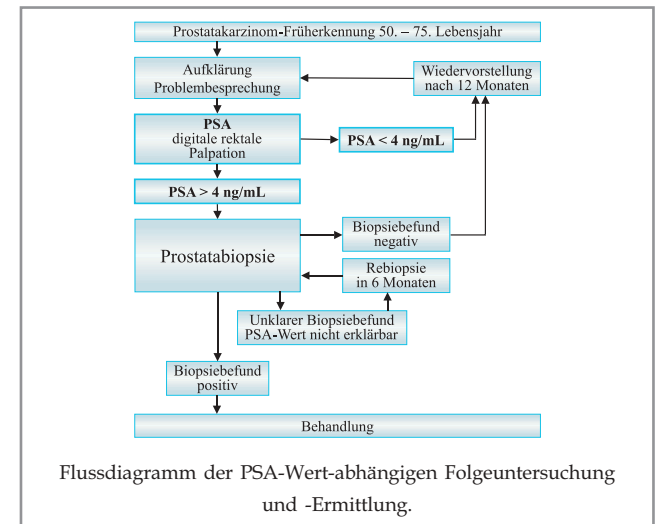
Prostatakarzinom-Früherkennung 50. – 75. Lebensjahr

Aufklärung
Problembesprechung

Wiedervorstellung
nach 12 Monaten

**PSA**
digitale rektale
Palpation

**PSA < 4 ng/mL**

**PSA > 4 ng/mL**

Prostatabiopsie

Biopsiebefund
negativ

Rebiopsie
in 6 Monaten

Unklarer Biopsiebefund
PSA-Wert nicht erklärbar

Biopsiebefund
positiv

Behandlung

Flussdiagramm der PSA-Wert-abhängigen Folgeuntersuchung und -Ermittlung.